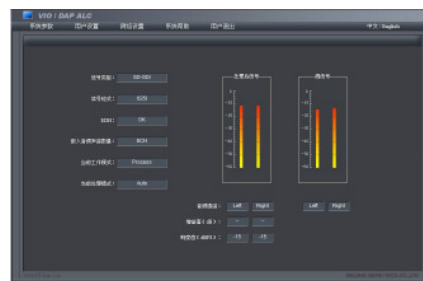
VIO / DAP ALC
系统参数 用户设置 网络设置 系统周期 用户退出 中文 / English

信号类型: SD-SDI
信号格式: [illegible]
SDI: OK
嵌入音频声道数量: 8CH
当前工作模式: Process
当前处理模式: Auto

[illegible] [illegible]

Left Right Left Right
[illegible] - -
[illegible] -15 -15

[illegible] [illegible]